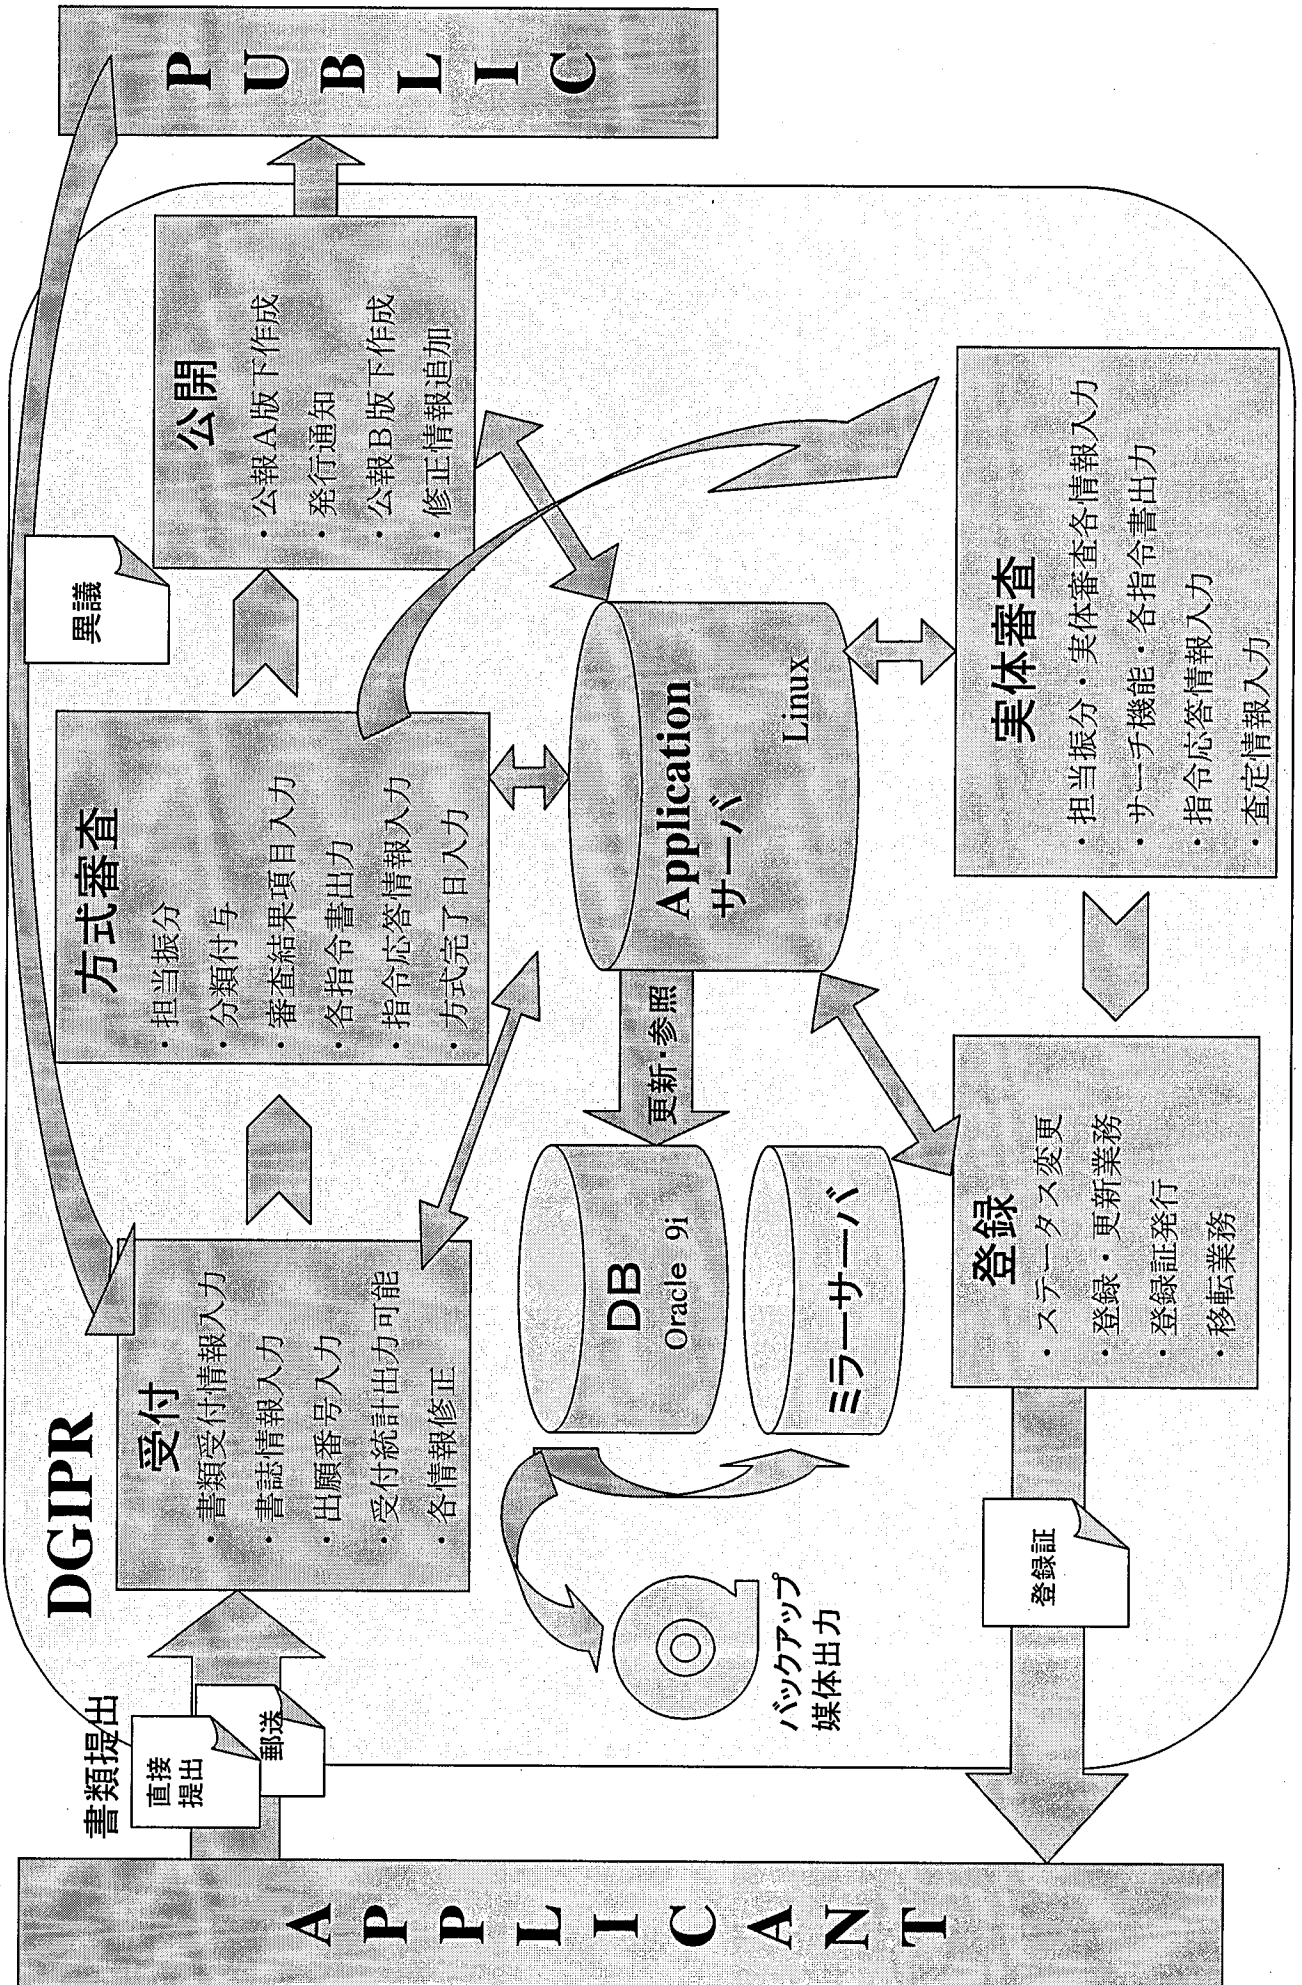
PUBLIC

DGIPR

公開
・公報A版下作成
・発行通知
・公報B版下作成
・修正情報追加

異議

方式審査
・担当振分
・分類付与
・審査結果項目入力
・各指令書出力
・指令応答情報入力
・方式完了日入力

Application
サーバ
Linux

実体審査
・担当振分・実体審査各情報入力
・サーチ機能・各指令書出力
・指令応答情報入力
・査定情報入力

更新・参照

DB
Oracle 9i

ミラーサーバ

受付
・書類受付情報入力
・書誌情報入力
・出願番号入力
・受付統計出力可能
・各情報修正

登録
・ステータス変更
・登録・更新業務
・登録証発行
・移転業務

登録証

バックアップ
媒体出力

書類提出
直接提出
郵送

APPLICANT